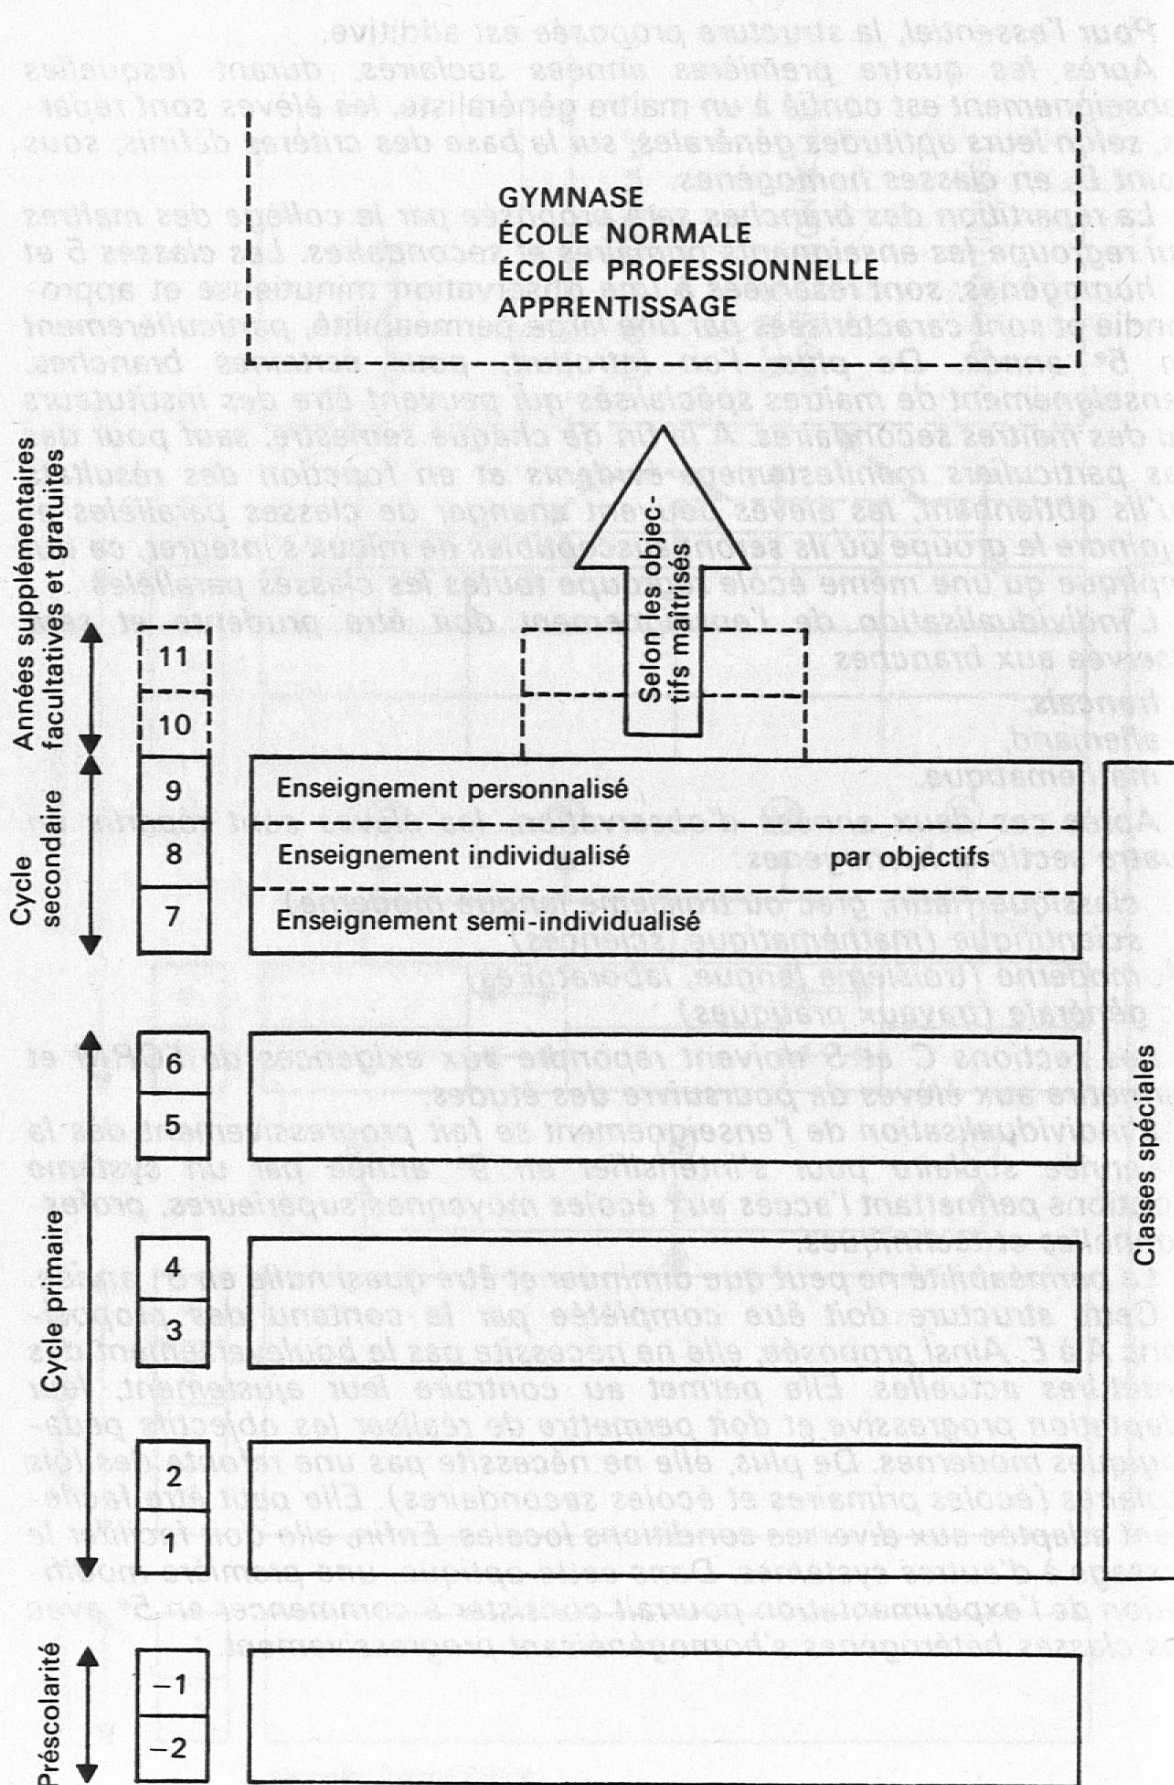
GYMNASE
ÉCOLE NORMALE
ÉCOLE PROFESSIONNELLE
APPRENTISSAGE

Années supplémentaires facultatives et gratuites

Selon les objectifs maîtrisés

11
10
9
8
7

Cycle secondaire

Enseignement personnalisé
Enseignement individualisé
par objectifs
Enseignement semi-individualisé

Classes spéciales

6
5
4
3
2
1

Cycle primaire

Préscolarité

−1
−2